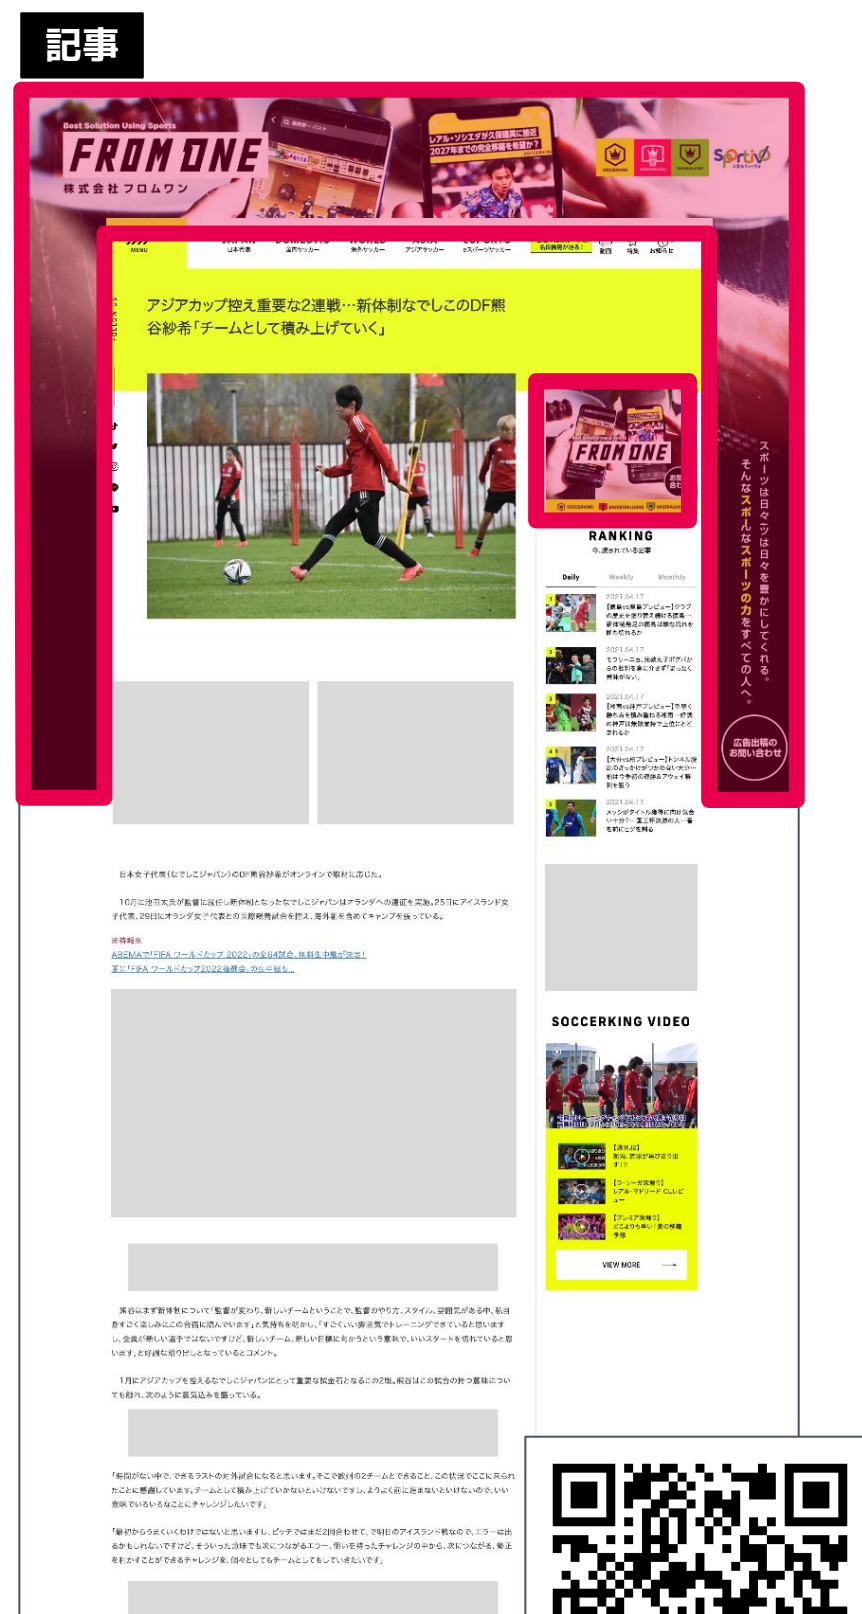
記事

Best Solution Using Sports
FROM ONE
株式会社フロムワン

レアル・ソシエダが久保建英に移籍
2027年までの完全移籍を希望か?

SOCCERKING
Sportivo

MENU
JAPAN 日本代表
DOMESTIC 国内サッカー
WORLD 海外サッカー
ASIA アジアサッカー
eSPORTS eスポーツサッカー

アジアカップ控え重要な2連戦…新体制なでしこのDF熊谷紗希「チームとして積み上げていく」

FROM ONE

RANKING
今、読まれている記事

Daily　Weekly　Monthly

スポーツは日々を豊かにしてくれる。
そんなスポーツの力をすべての人へ。

広告出稿の
お問い合わせ

日本女子代表(なでしこジャパン)のDF熊谷紗希がオンラインで取材に応じた。

10月に池田太氏が監督に就任し新体制となったなでしこジャパンはオランダへの遠征を実施。25日にアイスランド女子代表、29日にオランダ女子代表との国際親善試合を控え、海外組を含めてキャンプを張っている。

SOCCERKING VIDEO

VIEW MORE

1月にアジアカップを控えるなでしこジャパンにとって重要な試金石となるこの2戦。熊谷はこの試合の持つ意味についても触れ、次のように意気込みを語っている。